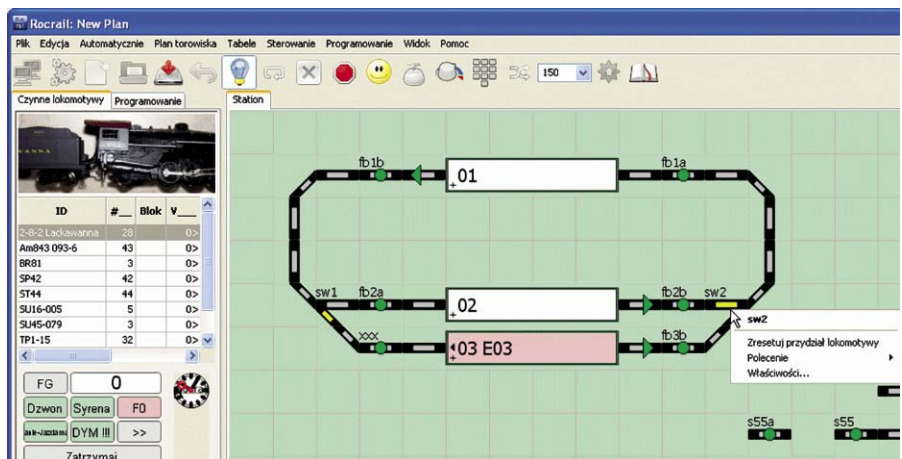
Rocrail: New Plan

Plik Edycja Automatycznie Plan torowiska Tabele Sterowanie Programowanie Widok Pomoc

150

Czynne lokomotywy Programowanie

Station

| ID | #__ | Blok | V__ |
|---|---|---|---|
| 2-8-2 Lackawanna | 28 | | 0> |
| Am843 093-6 | 43 | | 0> |
| BR81 | 3 | | 0> |
| SP42 | 42 | | 0> |
| ST44 | 44 | | 0> |
| SU16-005 | 5 | | 0> |
| SU45-079 | 3 | | 0> |
| TP1-15 | 32 | | 0> |

FG 0

Dzwon Syrena F0

DYM III >>

Zatrzymaj

fb1b 01 fb1a

sw1 fb2a 02 fb2b sw2

xxx 03 E03 fb3b

sw2
Zresetuj przydział lokomotywy
Polecenie
Właściwości...

s55a s55